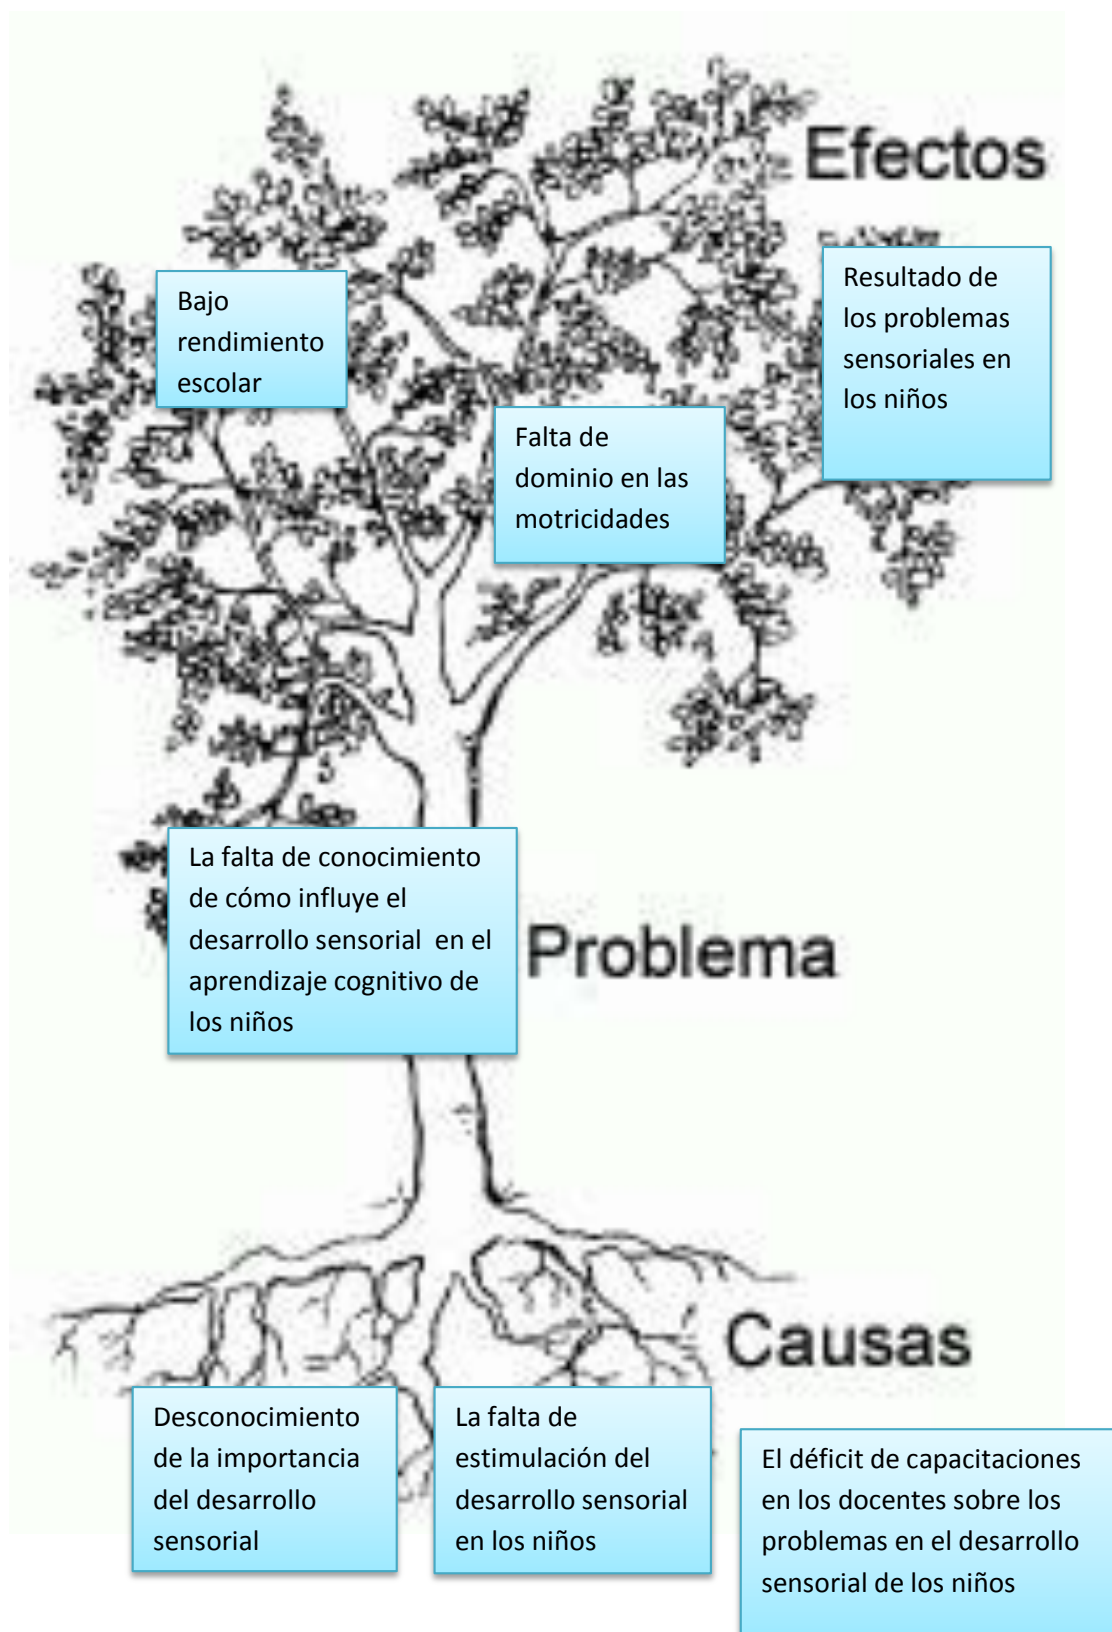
Efectos

Bajo rendimiento escolar

Resultado de los problemas sensoriales en los niños

Falta de dominio en las motricidades

La falta de conocimiento de cómo influye el desarrollo sensorial en el aprendizaje cognitivo de los niños

Problema

Causas

Desconocimiento de la importancia del desarrollo sensorial

La falta de estimulación del desarrollo sensorial en los niños

El déficit de capacitaciones en los docentes sobre los problemas en el desarrollo sensorial de los niños